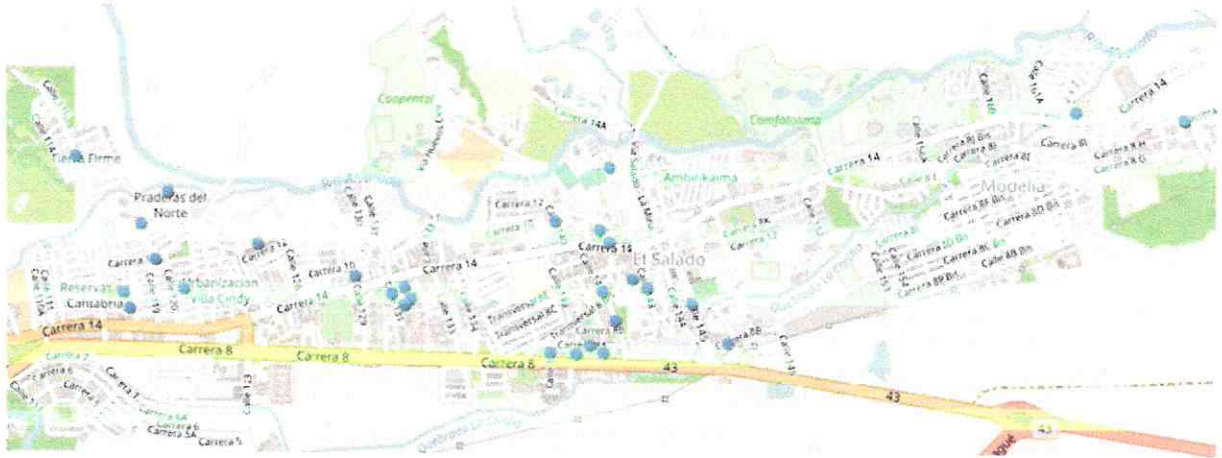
Tierra Firme
Praderas del Norte
Coopertol
Carrera 14A
Comfatolima
Carrera 14
Ambikaima
Modelia
Carrera 12
Carrera 15
El Salado
Carrera 14
Carrera 10
Reservas
Cantabria
Urbanización Villa Cindy
Carrera 14
Carrera 8
Carrera 8
Carrera 8
Carrera 8
43
43
43
Carrera 8B
Carrera 8I
Carrera 8I
Carrera 8H
Carrera 8G
Carrera 8F Bis
Carrera 8D Bis
Carrera 8C Bis
Calle 8B Bis
Carrera 8B Bis
Transversal 8C
Transversal 8C
Transversal 8B
Carrera 8D
Carrera 2
Carrera 6
Carrera 7
Carrera 5A
Carrera 6
Carrera 5A
Carrera 5
Quebrada La Cirilo
Quebrada La Empresa
Calle 10
Calle 10A
Calle 14A
Calle 19
Calle 20
Calle 13
Calle 13A
Calle 13A
Calle 14A
Calle 145
Calle 14A
Calle 16A
Calle 19
Vía Salado - La Mina
Vía Huecos
Río Alvarado